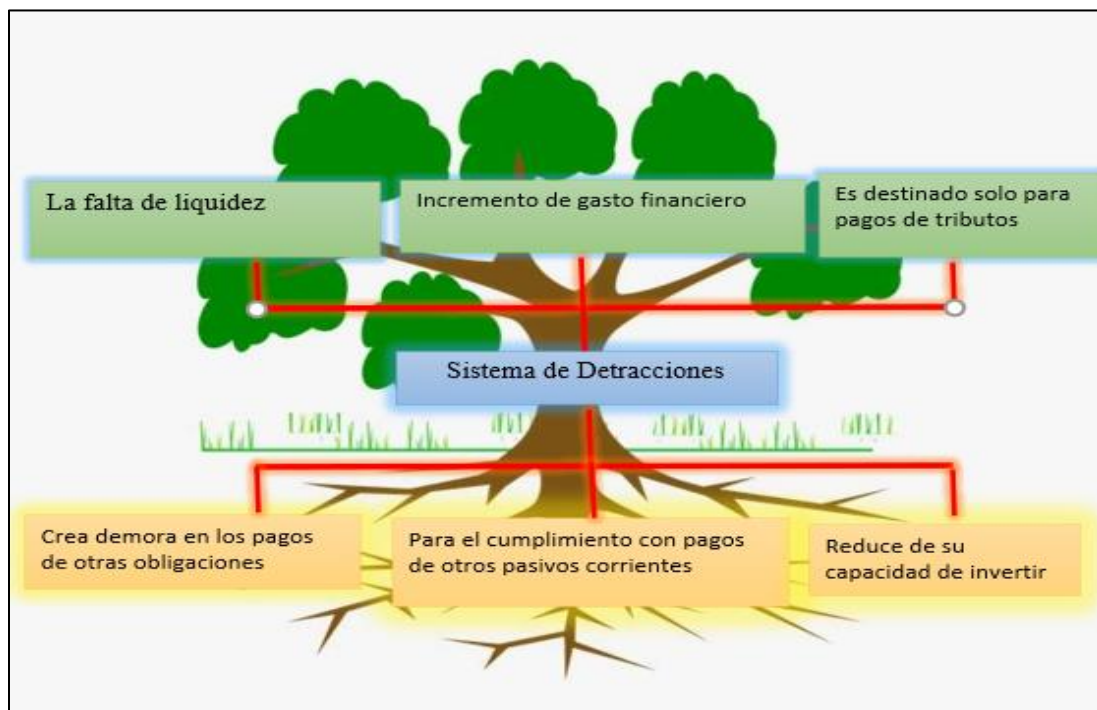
La falta de liquidez

Incremento de gasto financiero

Es destinado solo para pagos de tributos

Sistema de Detracciones

Crea demora en los pagos de otras obligaciones

Para el cumplimiento con pagos de otros pasivos corrientes

Reduce de su capacidad de invertir